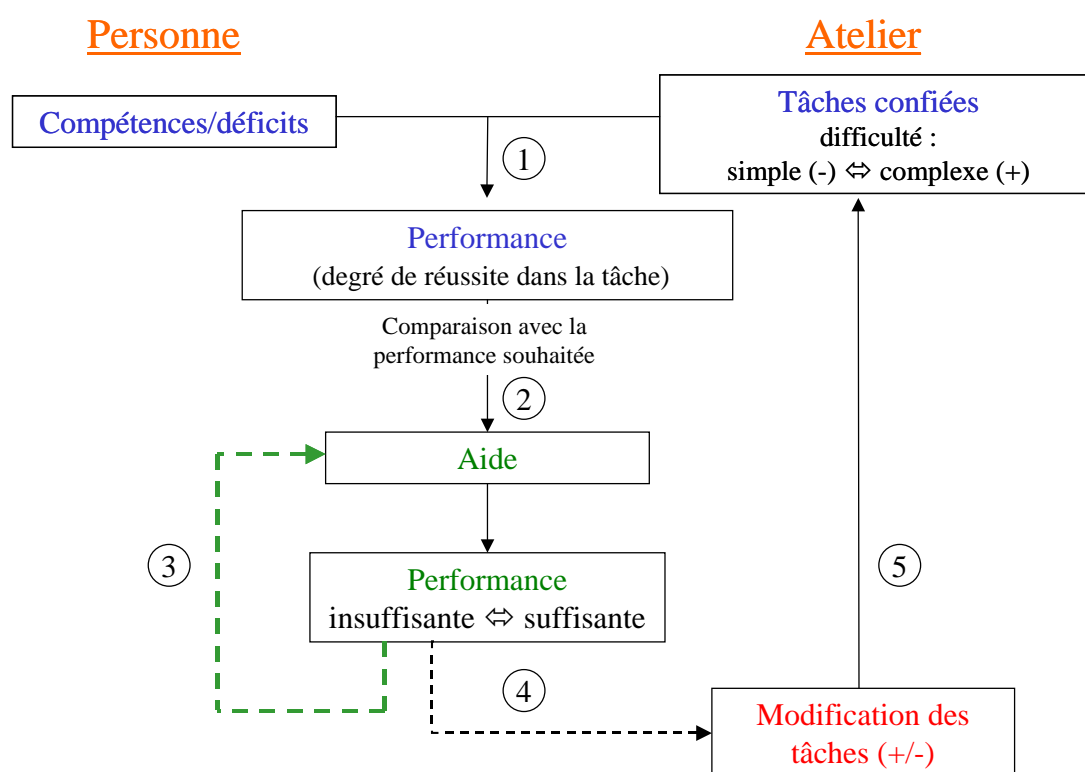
Personne

Atelier

Compétences/déficits

Tâches confiées
difficulté :
simple (-) ⇔ complexe (+)

1

Performance
(degré de réussite dans la tâche)

Comparaison avec la performance souhaitée

2

Aide

3

Performance
insuffisante ⇔ suffisante

5

4

Modification des tâches (+/-)